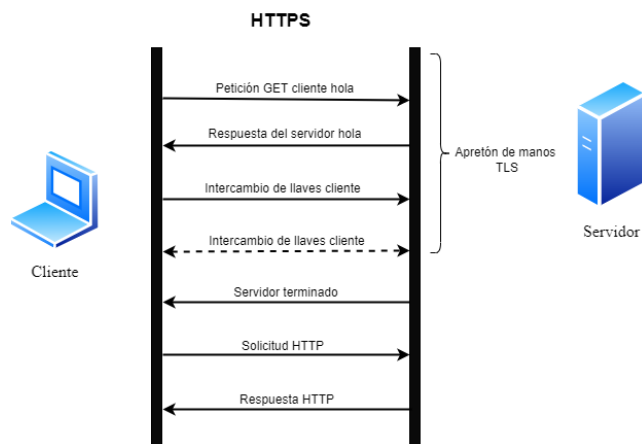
HTTPS

Petición GET cliente hola

Respuesta del servidor hola

Intercambio de llaves cliente

Intercambio de llaves cliente

Apretón de manos TLS

Cliente

Servidor

Servidor terminado

Solicitud HTTP

Respuesta HTTP